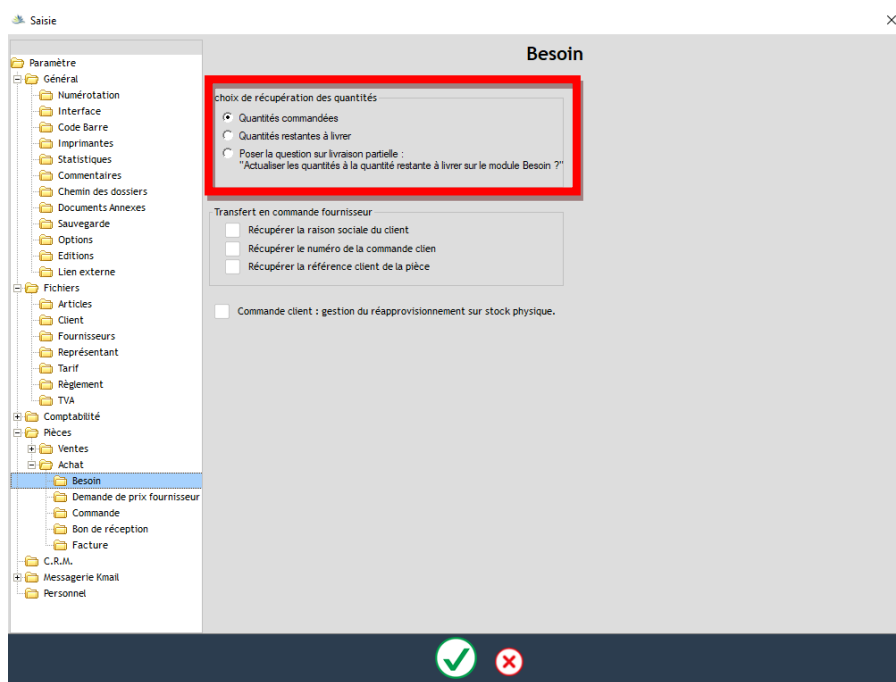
Saisie

Paramètre
Général
Numérotation
Interface
Code Barre
Imprimantes
Statistiques
Commentaires
Chemin des dossiers
Documents Annexes
Sauvegarde
Options
Editions
Lien externe
Fichiers
Articles
Client
Fournisseurs
Représentant
Tarif
Règlement
TVA
Comptabilité
Pièces
Ventes
Achat
Besoin
Demande de prix fournisseur
Commande
Bon de réception
Facture
C.R.M.
Messagerie Kmail
Personnel

Besoin

choix de récupération des quantités
Quantités commandées
Quantités restantes à livrer
Poser la question sur livraison partielle : "Actualiser les quantités à la quantité restante à livrer sur le module Besoin ?"

Transfert en commande fournisseur
Récupérer la raison sociale du client
Récupérer le numéro de la commande clien
Récupérer la référence client de la pièce

Commande client : gestion du réapprovisionnement sur stock physique.